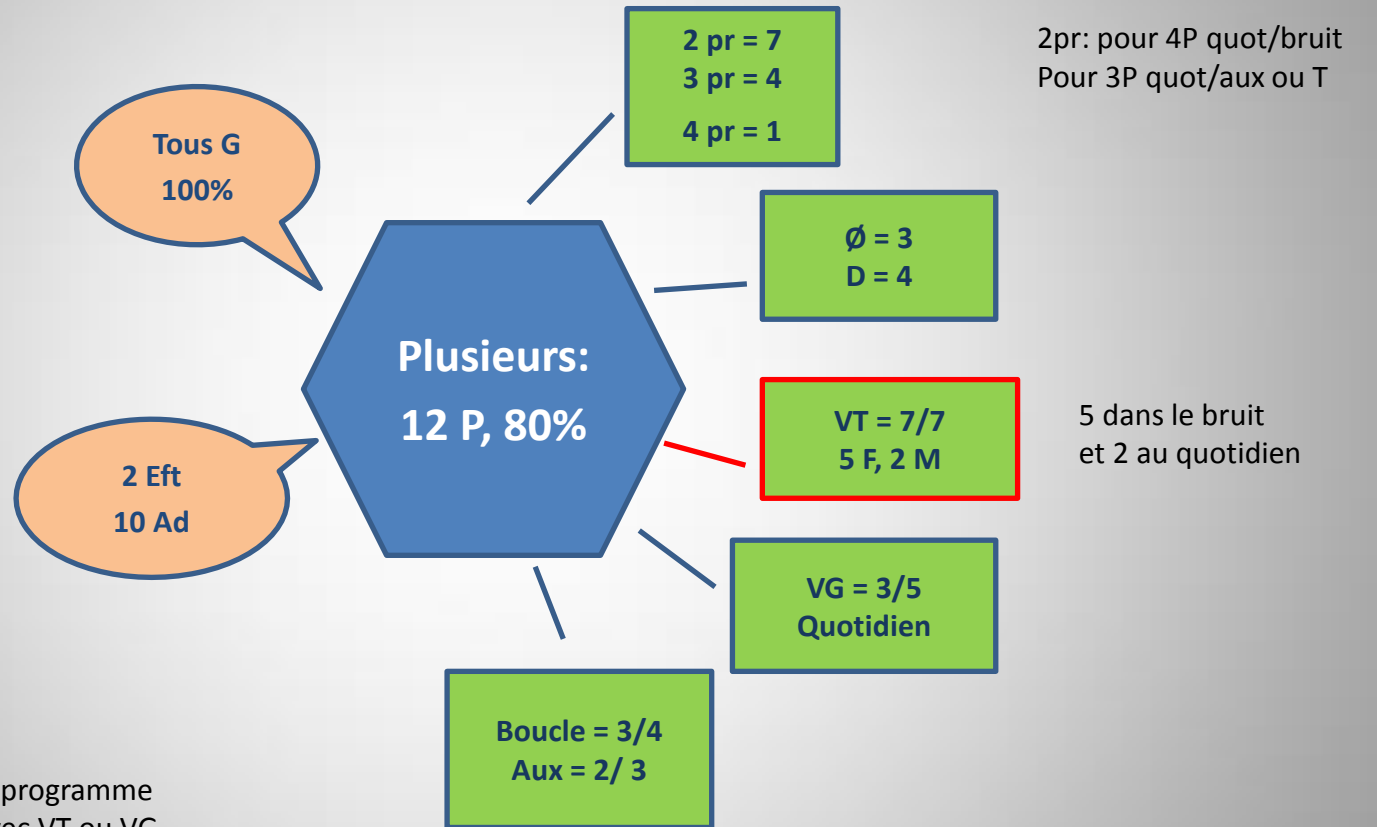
Tous G
100%

2 Eft
10 Ad

Plusieurs:
12 P, 80%

2 pr = 7
3 pr = 4
4 pr = 1

2pr: pour 4P quot/bruit
Pour 3P quot/aux ou T

Ø = 3
D = 4

VT = 7/7
5 F, 2 M

5 dans le bruit
et 2 au quotidien

VG = 3/5
Quotidien

Boucle = 3/4
Aux = 2/ 3

programme
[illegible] VT ou VG